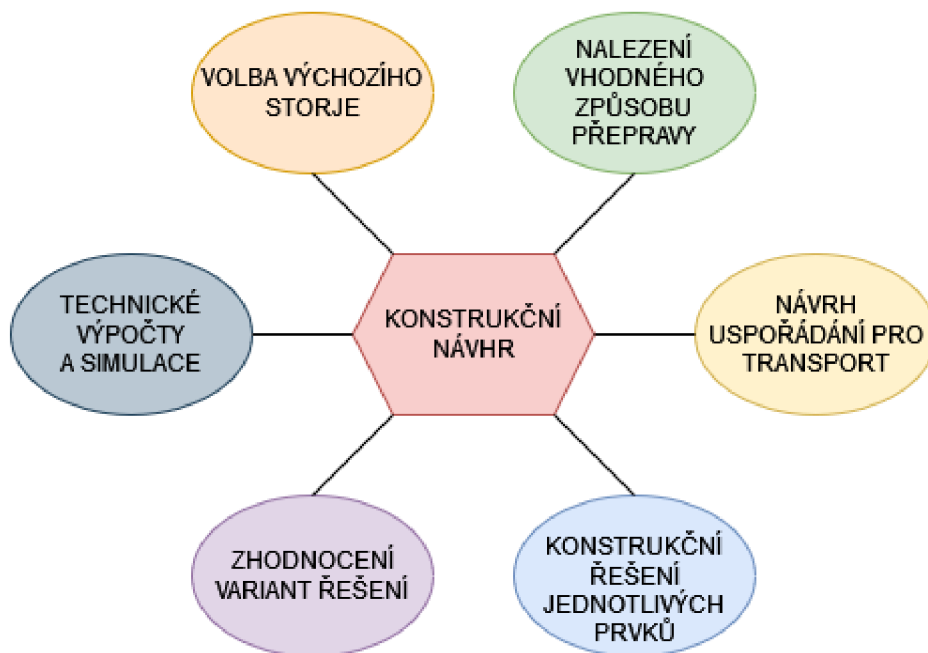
VOLBA VÝCHOZÍHO STORJE

NALEZENÍ VHODNÉHO ZPŮSOBU PŘEPRAVY

TECHNICKÉ VÝPOČTY A SIMULACE

KONSTRUKČNÍ NÁVHR

NÁVRH USPOŘÁDÁNÍ PRO TRANSPORT

ZHODNOCENÍ VARIANT ŘEŠENÍ

KONSTRUKČNÍ ŘEŠENÍ JEDNOTLIVÝCH PRVKŮ